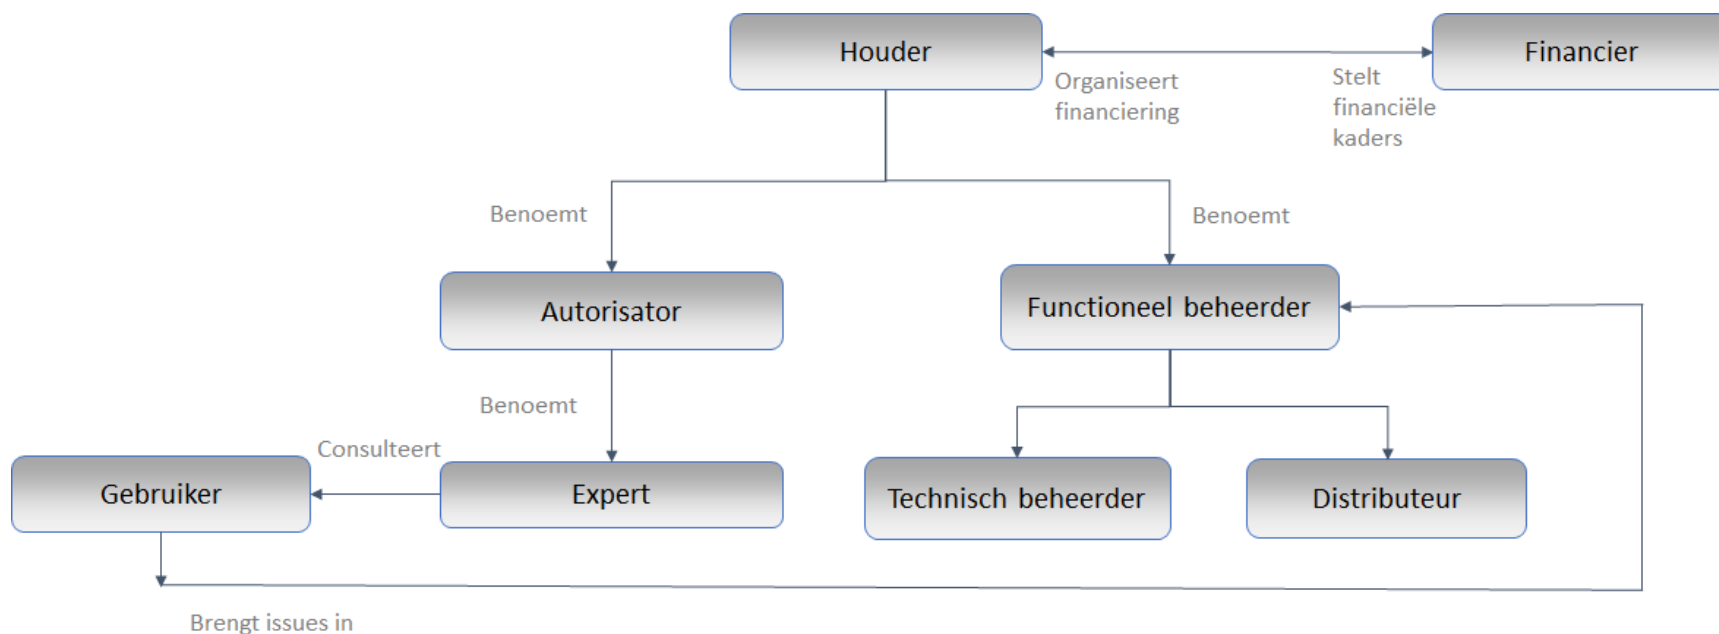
Houder

Financier

Organiseert financiering

Stelt financiële kaders

Benoemt

Benoemt

Autorisator

Functioneel beheerder

Benoemt

Consulteert

Gebruiker

Expert

Technisch beheerder

Distributeur

Brengt issues in